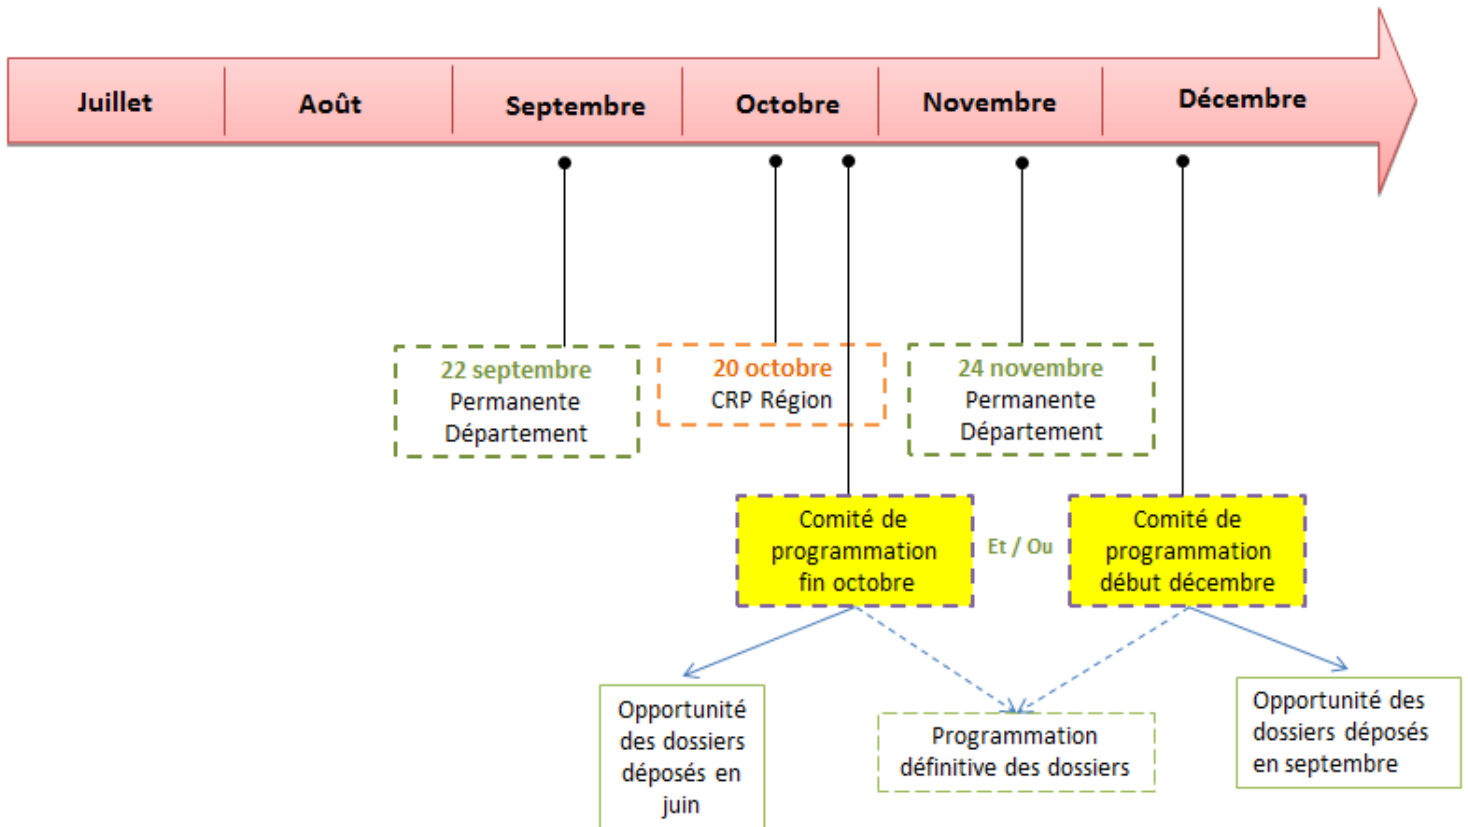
Juillet

Août

Septembre

Octobre

Novembre

Décembre

22 septembre
Permanente
Département

20 octobre
CRP Région

24 novembre
Permanente
Département

Comité de programmation fin octobre

Et / Ou

Comité de programmation début décembre

Opportunité des dossiers déposés en juin

Programmation définitive des dossiers

Opportunité des dossiers déposés en septembre